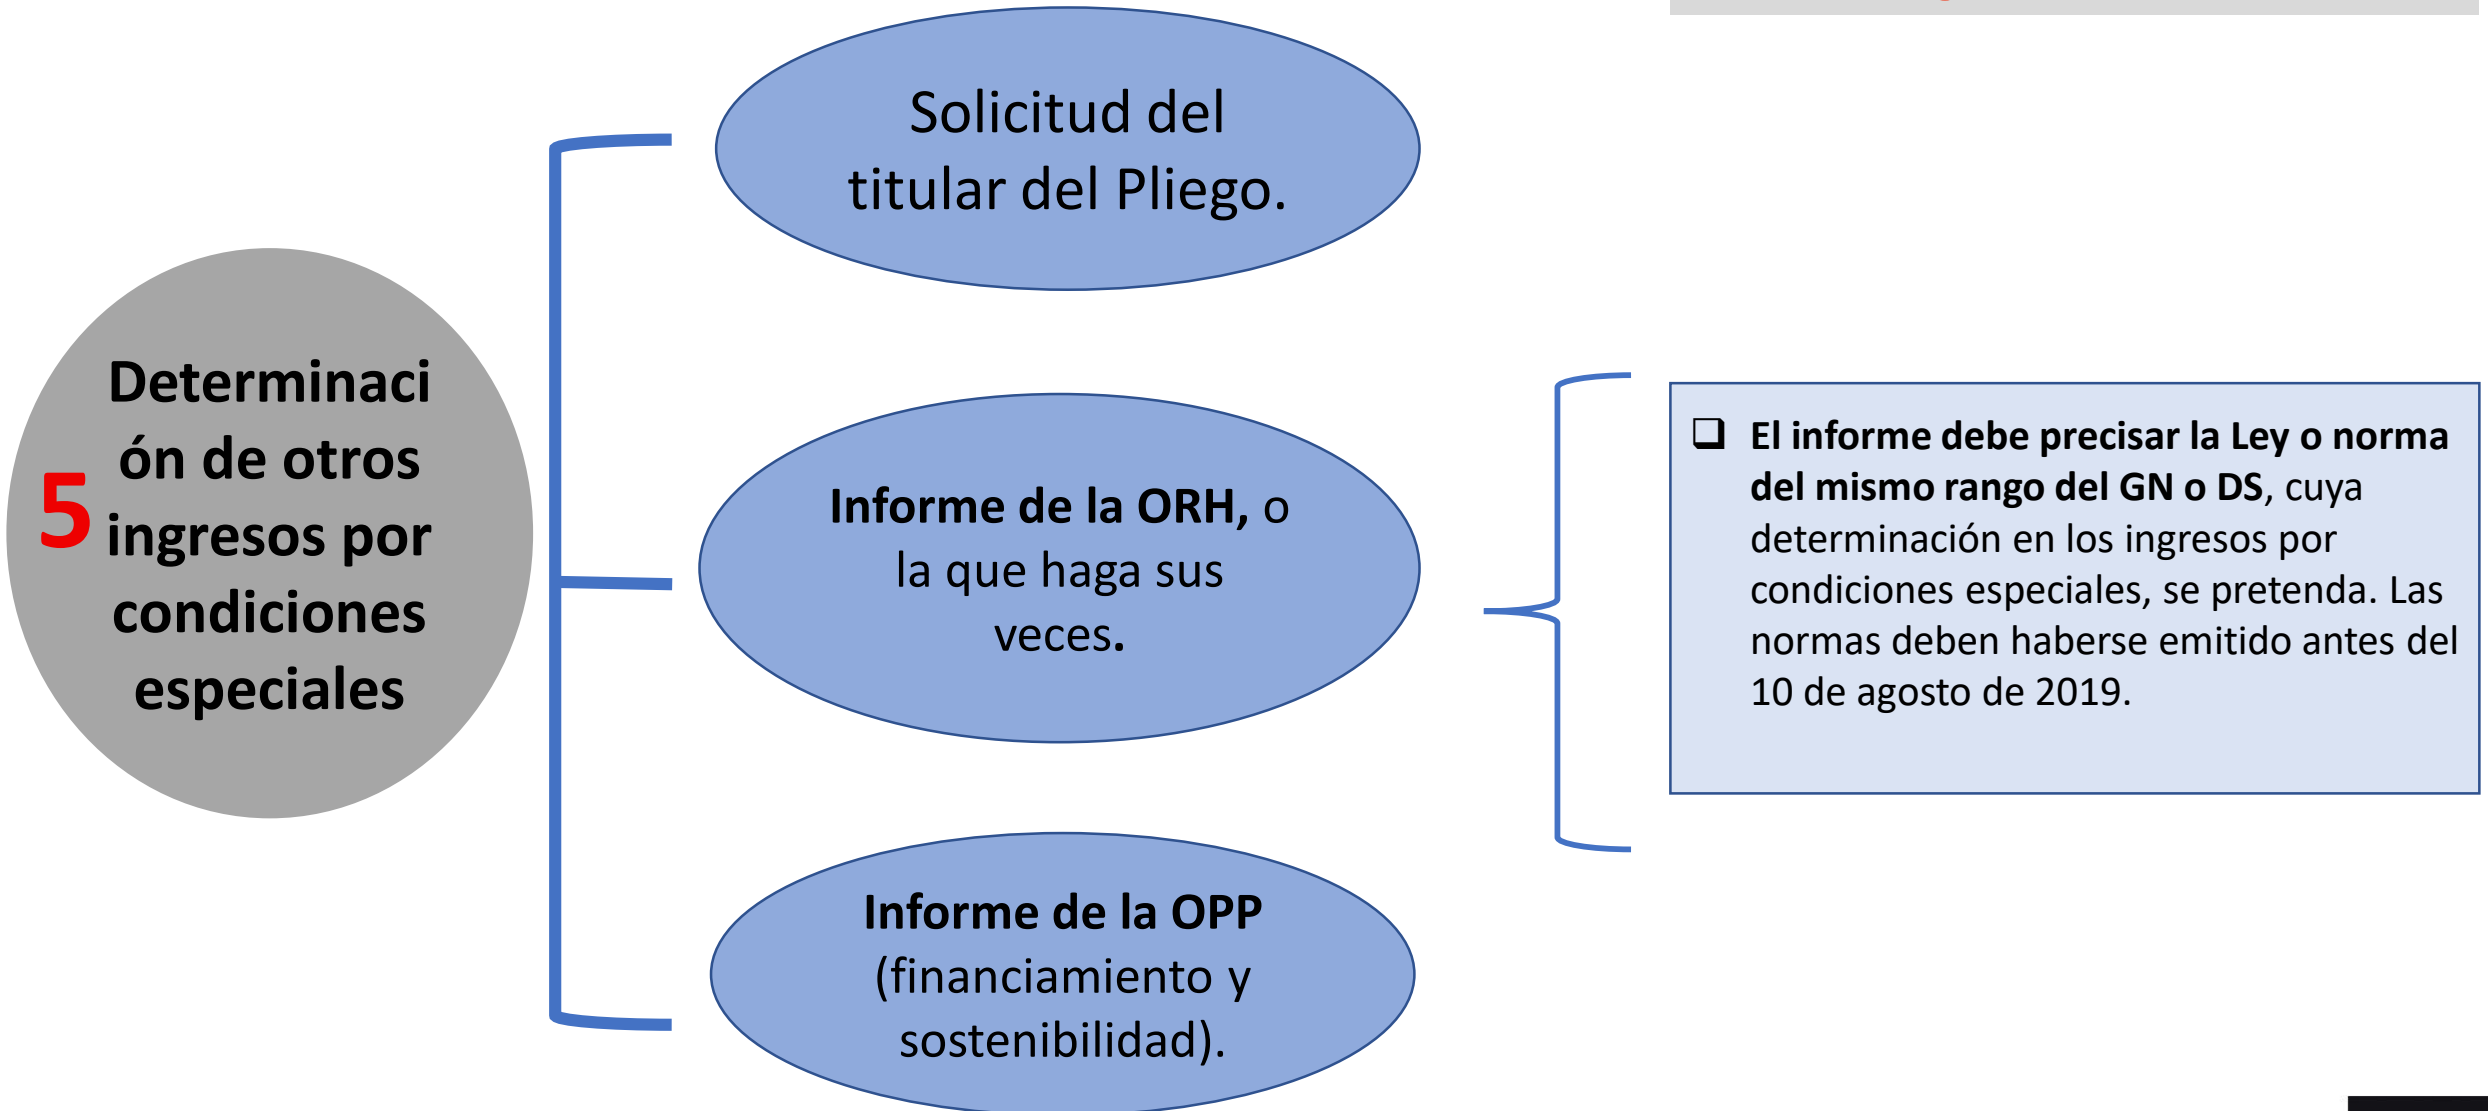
5 Determinación de otros ingresos por condiciones especiales

Solicitud del titular del Pliego.

Informe de la ORH, o la que haga sus veces.

Informe de la OPP (financiamiento y sostenibilidad).

❑ El informe debe precisar la Ley o norma del mismo rango del GN o DS, cuya determinación en los ingresos por condiciones especiales, se pretenda. Las normas deben haberse emitido antes del 10 de agosto de 2019.